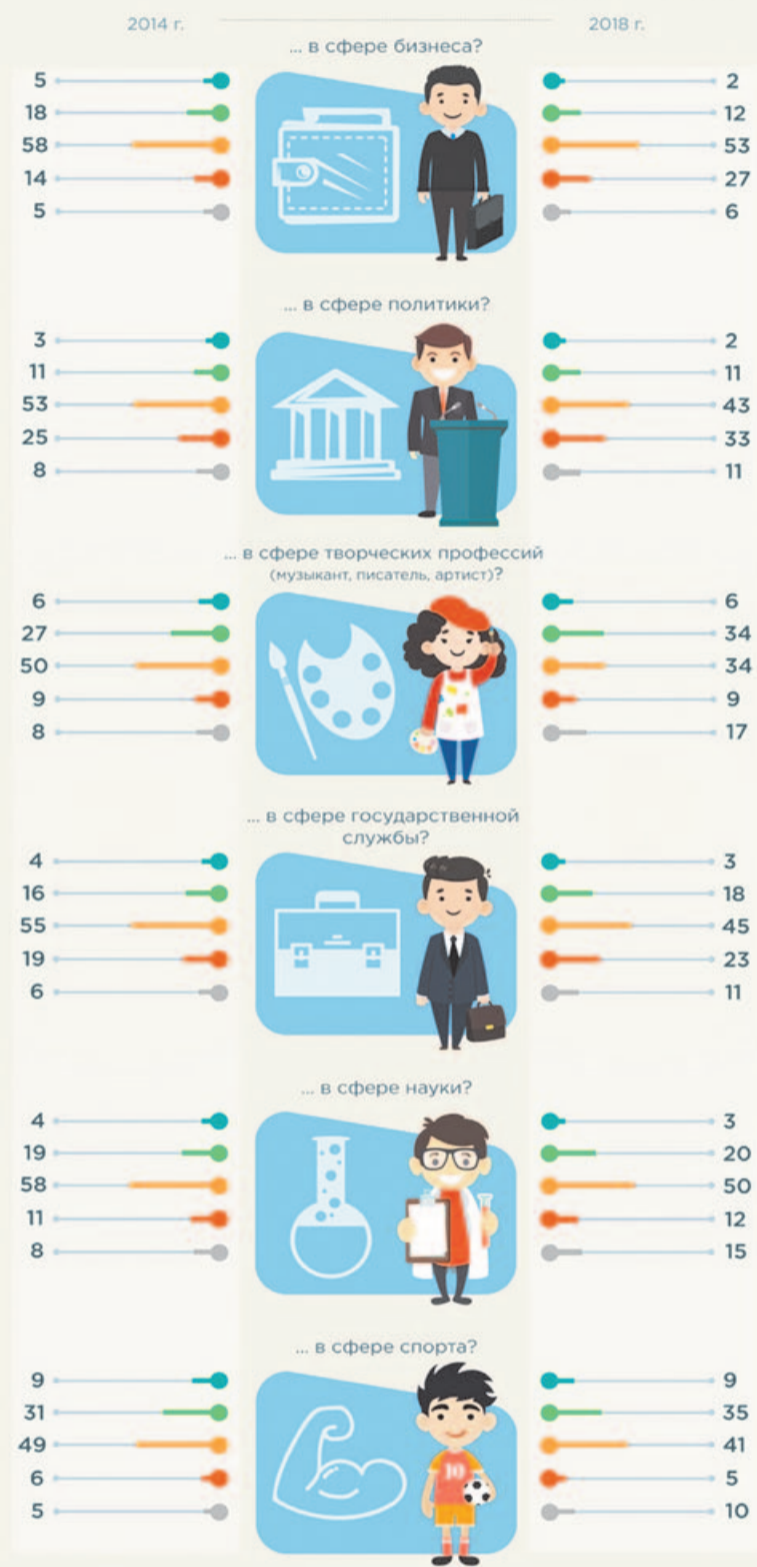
2014 г.

2018 г.

... в сфере бизнеса?

5 18 58 14 5

2 12 53 27 6

... в сфере политики?

3 11 53 25 8

2 11 43 33 11

... в сфере творческих профессий (музыкант, писатель, артист)?

6 27 50 9 8

6 34 34 9 17

... в сфере государственной службы?

4 16 55 19 6

3 18 45 23 11

... в сфере науки?

4 19 58 11 8

3 20 50 12 15

... в сфере спорта?

9 31 49 6 5

9 35 41 5 10

10